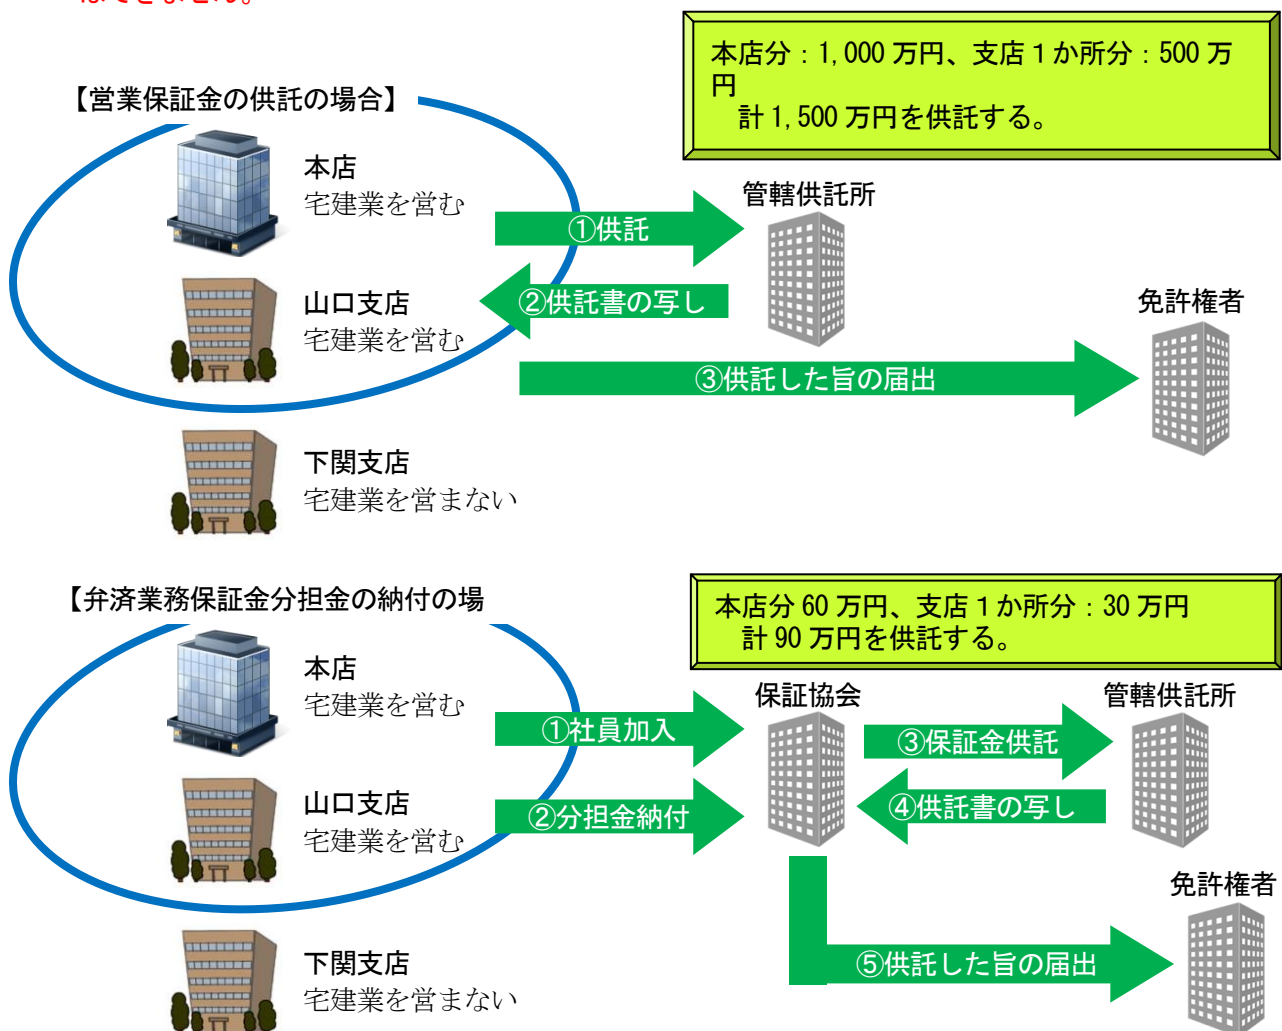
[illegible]

本店分：1,000 万円、支店 1 か所分：500 万円
計 1,500 万円を供託する。

【営業保証金の供託の場合】

本店
宅建業を営む

山口支店
宅建業を営む

下関支店
宅建業を営まない

管轄供託所

①供託

②供託書の写し

免許権者

③供託した旨の届出

【弁済業務保証金分担金の納付の場

本店分 60 万円、支店 1 か所分：30 万円
計 90 万円を供託する。

本店
宅建業を営む

山口支店
宅建業を営む

下関支店
宅建業を営まない

保証協会

管轄供託所

①社員加入

②分担金納付

③保証金供託

④供託書の写し

免許権者

⑤供託した旨の届出